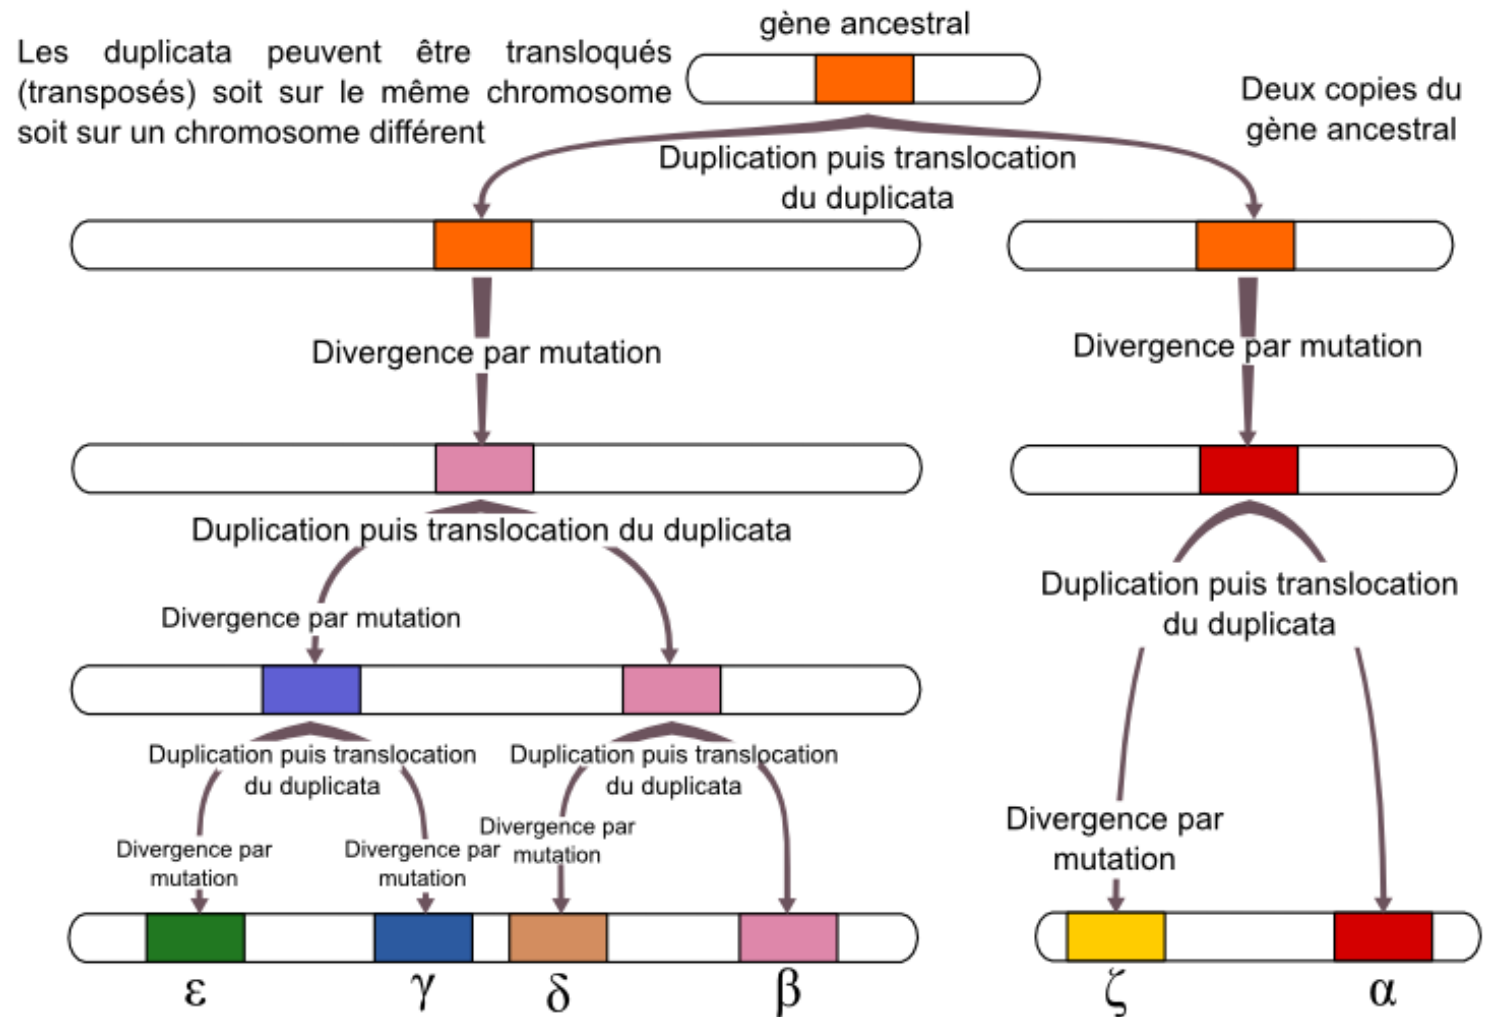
gène ancestral

Les duplicata peuvent être transloqués (transposés) soit sur le même chromosome soit sur un chromosome différent

Deux copies du gène ancestral

Duplication puis translocation du duplicata

Divergence par mutation

Divergence par mutation

Duplication puis translocation du duplicata

Divergence par mutation

Duplication puis translocation du duplicata

Duplication puis translocation du duplicata

Duplication puis translocation du duplicata

Divergence par mutation

Divergence par mutation

Divergence par mutation

Divergence par mutation

$\varepsilon$ $\gamma$ $\delta$ $\beta$ $\zeta$ $\alpha$